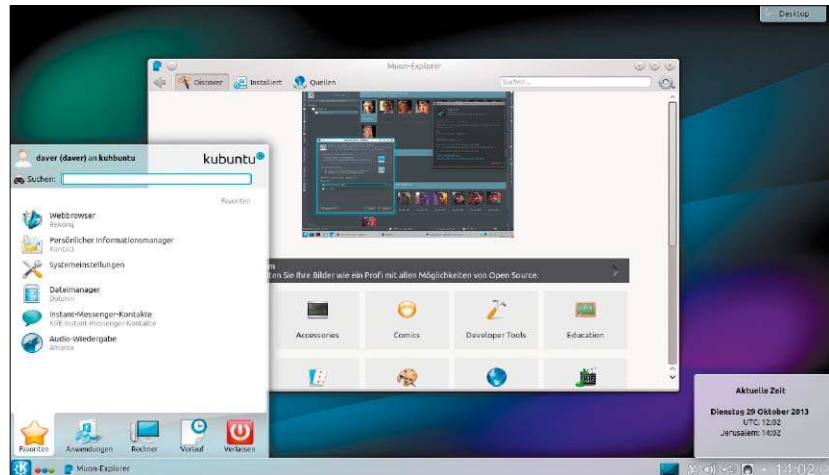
Desktop

Muon-Explorer

Discover  Installiert  Quellen

Suchen...

daver (daver) an kubuntu

kubuntu

Suchen:

Favoriten

Webbrowser
Rekonq

Persönlicher Informationsmanager
Kontact

Systemeinstellungen

Dateimanager
Dolphin

Instant-Messenger-Kontakte
KDE-Instant-Messenger-Kontakte

Audio-Wiedergabe
Amarok

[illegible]ten Sie Ihre Bilder wie ein Profi mit allen Möglichkeiten von Open Source.

Accessories

Comics

Developer Tools

Education

Favoriten  Anwendungen  Rechner  Verlauf  Verlassen

Aktuelle Zeit

Dienstag 29 Oktober 2013
UTC: 12:02
Jerusalem: 14:02

Muon-Explorer

14:02